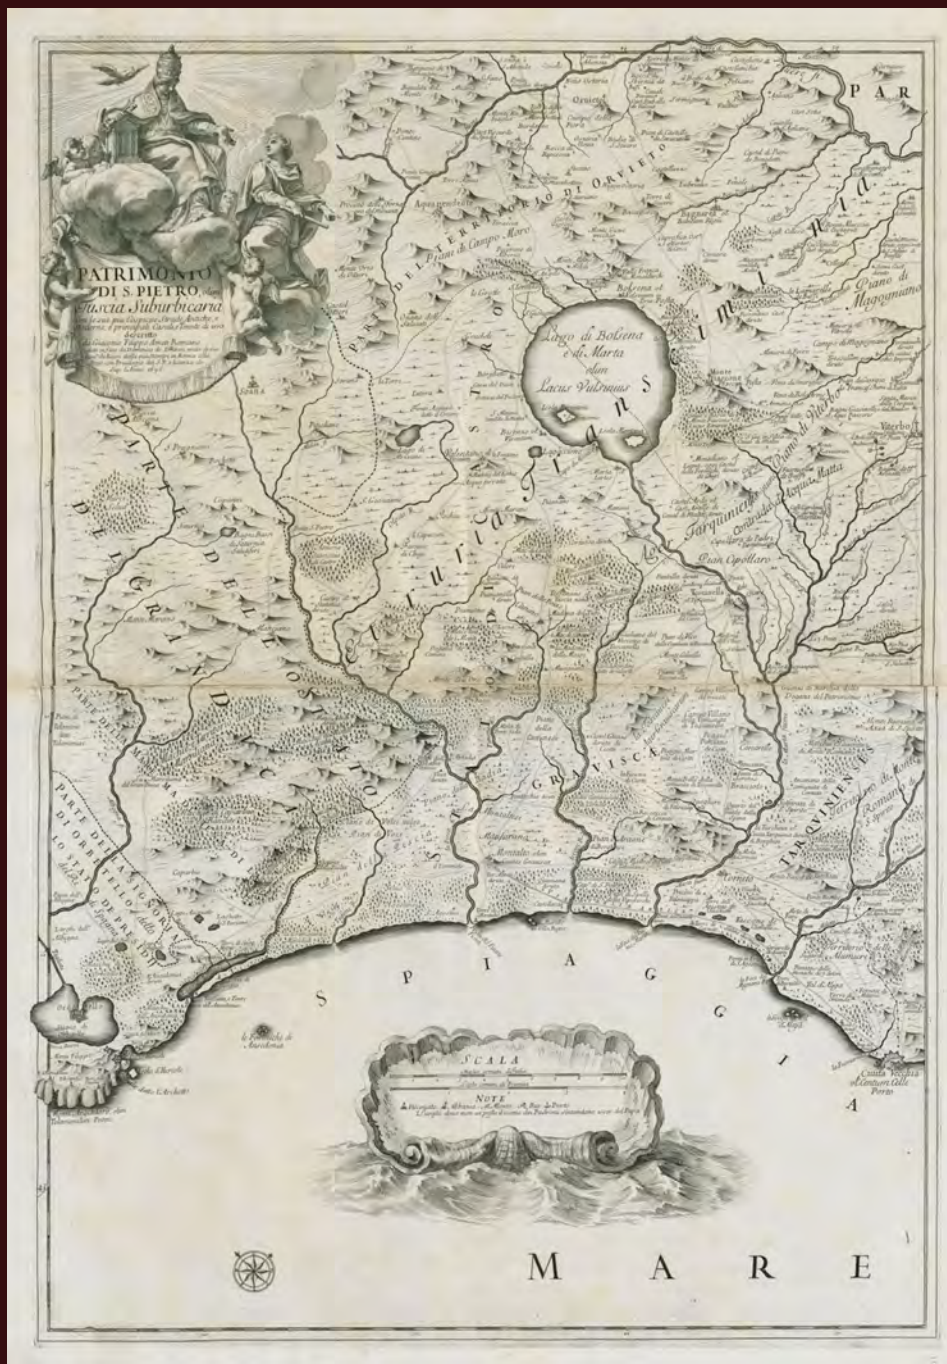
PAR

PATRIMONIO DI S. PIETRO, olim Tuscia Suburbicaria
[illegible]

TERRITORIO DI ORVIETO

Piani di Campo Moro

Lago di Bolsena e di Marta olim Lacus Vulsinius

Piano di Magognano

Viterbo

Tarquinia

Contrada del Acqua Matta

Pian Capollaro

PARTE DEL GRAN DUCATO

PARTE DELLO STATO DI CASTRO

PARTE DELLA SIGNORIA DI ORBETELLO detto LO STATO DI PRESIDI

GRAVISCA

TARQUINIENSES

Orvieto

Bolsena

Soana

Montalto

Corneto

Civita Vecchia

S P I A G G I A

SCALA

NOTE

M A R E